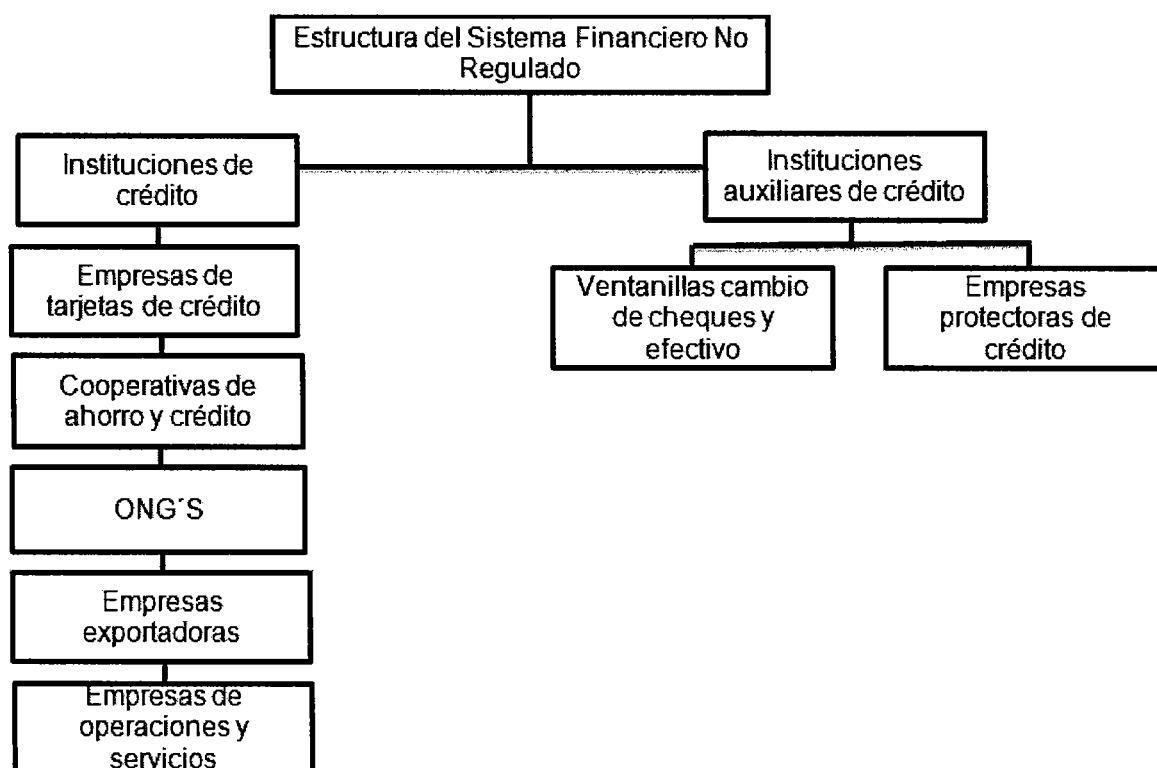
Estructura del Sistema Financiero No Regulado

Instituciones de crédito

Empresas de tarjetas de crédito

Cooperativas de ahorro y crédito

ONG´S

Empresas exportadoras

Empresas de operaciones y servicios

Instituciones auxiliares de crédito

Ventanillas cambio de cheques y efectivo

Empresas protectoras de crédito